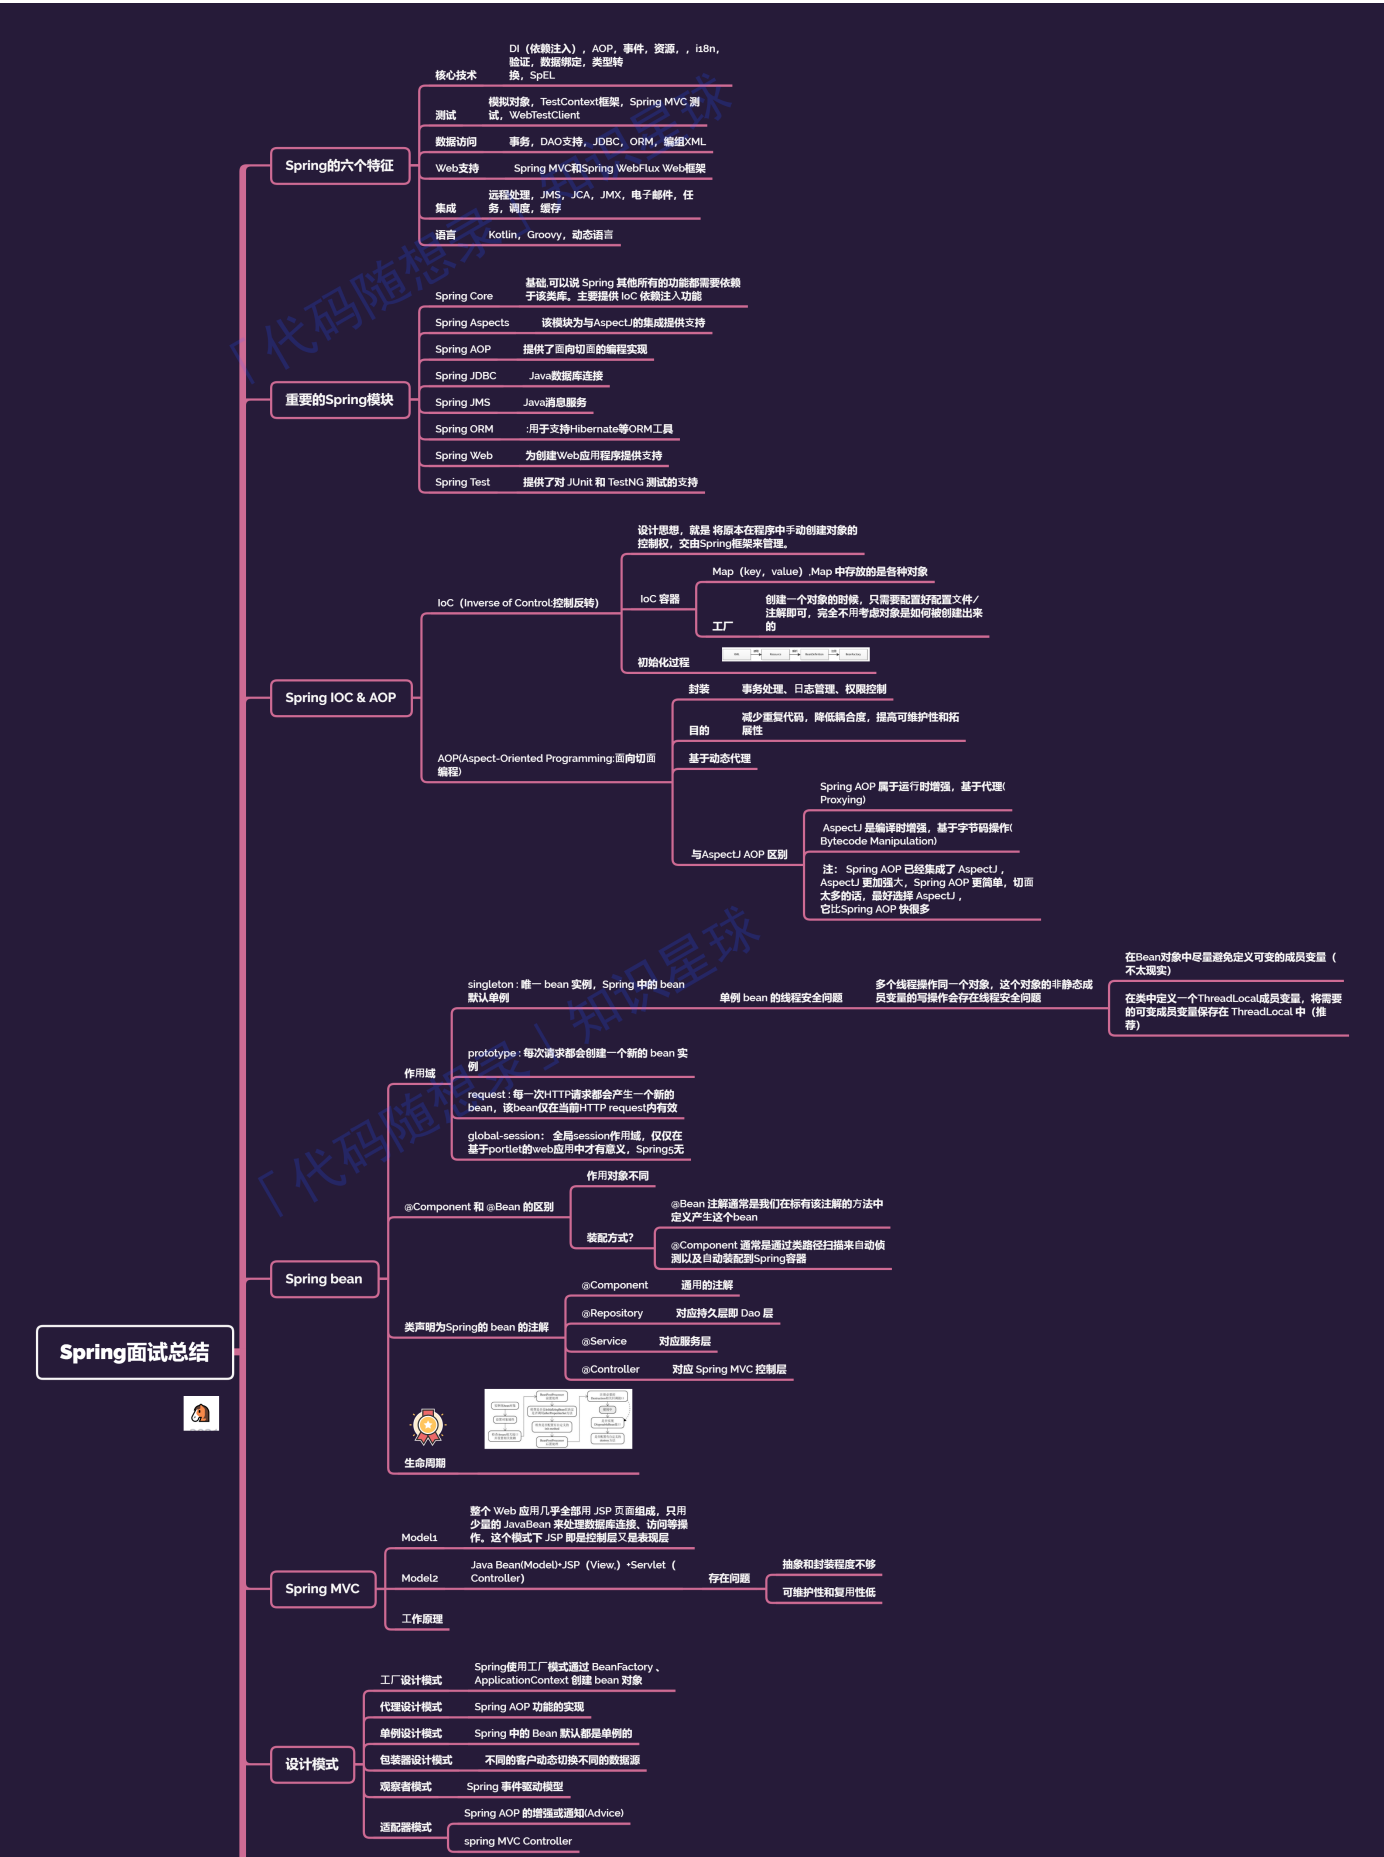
Spring的六个特征

核心技术
DI（依赖注入），AOP，事件，资源，，i18n，验证，数据绑定，类型转换，SpEL

测试
模拟对象，TestContext框架，Spring MVC 测试，WebTestClient

数据访问
事务，DAO支持，JDBC，ORM，编组XML

Web支持
Spring MVC和Spring WebFlux Web框架

集成
远程处理，JMS，JCA，JMX，电子邮件，任务，调度，缓存

语言
Kotlin，Groovy，动态语言

重要的Spring模块

Spring Core
基础,可以说 Spring 其他所有的功能都需要依赖于该类库。主要提供 IoC 依赖注入功能

Spring Aspects
该模块为与AspectJ的集成提供支持

Spring AOP
提供了面向切面的编程实现

Spring JDBC
Java数据库连接

Spring JMS
Java消息服务

Spring ORM
:用于支持Hibernate等ORM工具

Spring Web
为创建Web应用程序提供支持

Spring Test
提供了对 JUnit 和 TestNG 测试的支持

Spring IOC & AOP

IoC（Inverse of Control:控制反转）
设计思想，就是 将原本在程序中手动创建对象的控制权，交由Spring框架来管理。
IoC 容器
Map（key，value）,Map 中存放的是各种对象
工厂
创建一个对象的时候，只需要配置好配置文件/注解即可，完全不用考虑对象是如何被创建出来的
初始化过程

AOP(Aspect-Oriented Programming:面向切面编程)
封装
事务处理、日志管理、权限控制
目的
减少重复代码，降低耦合度，提高可维护性和拓展性
基于动态代理
与AspectJ AOP 区别
Spring AOP 属于运行时增强，基于代理(Proxying)
AspectJ 是编译时增强，基于字节码操作(Bytecode Manipulation)
注：Spring AOP 已经集成了 AspectJ，AspectJ 更加强大，Spring AOP 更简单，切面太多的话，最好选择 AspectJ，它比Spring AOP 快很多

Spring bean

作用域
singleton : 唯一 bean 实例，Spring 中的 bean 默认单例
单例 bean 的线程安全问题
多个线程操作同一个对象，这个对象的非静态成员变量的写操作会存在线程安全问题
在Bean对象中尽量避免定义可变的成员变量（不太现实）
在类中定义一个ThreadLocal成员变量，将需要的可变成员变量保存在 ThreadLocal 中（推荐）
prototype : 每次请求都会创建一个新的 bean 实例
request : 每一次HTTP请求都会产生一个新的bean，该bean仅在当前HTTP request内有效
global-session：全局session作用域，仅仅在基于portlet的web应用中才有意义，Spring5无

@Component 和 @Bean 的区别
作用对象不同
装配方式?
@Bean 注解通常是我们在标有该注解的方法中定义产生这个bean
@Component 通常是通过类路径扫描来自动侦测以及自动装配到Spring容器

类声明为Spring的 bean 的注解
@Component 通用的注解
@Repository 对应持久层即 Dao 层
@Service 对应服务层
@Controller 对应 Spring MVC 控制层

生命周期

Spring面试总结

Spring MVC

Model1
整个 Web 应用几乎全部用 JSP 页面组成，只用少量的 JavaBean 来处理数据库连接、访问等操作。这个模式下 JSP 即是控制层又是表现层

Model2
Java Bean(Model)+JSP（View,）+Servlet（Controller）
存在问题
抽象和封装程度不够
可维护性和复用性低

工作原理

设计模式

工厂设计模式
Spring使用工厂模式通过 BeanFactory、ApplicationContext 创建 bean 对象

代理设计模式
Spring AOP 功能的实现

单例设计模式
Spring 中的 Bean 默认都是单例的

包装器设计模式
不同的客户动态切换不同的数据源

观察者模式
Spring 事件驱动模型

适配器模式
Spring AOP 的增强或通知(Advice)
spring MVC Controller

代码随想录 | 知识星球